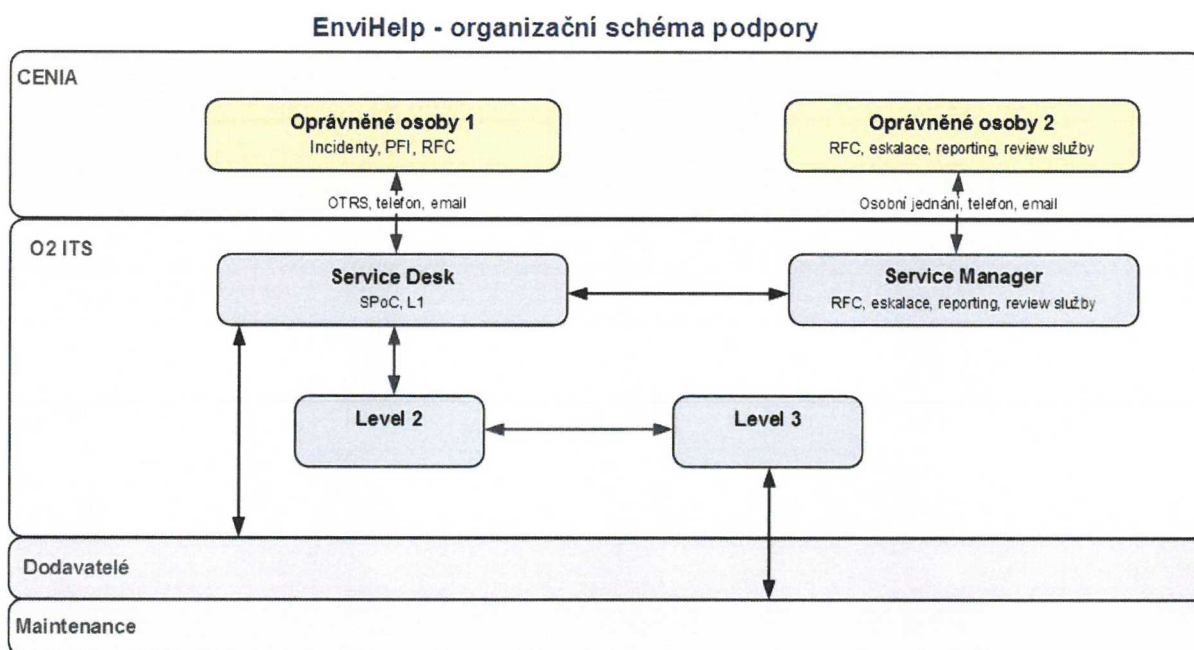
EnviHelp - organizační schéma podpory

CENIA

Oprávněné osoby 1
Incidenty, PFI, RFC

Oprávněné osoby 2
RFC, eskalace, reporting, review služby

OTRS, telefon, email

Osobní jednání, telefon, email

O2 ITS

Service Desk
SPoC, L1

Service Manager
RFC, eskalace, reporting, review služby

Level 2

Level 3

Dodavatelé

Maintenance